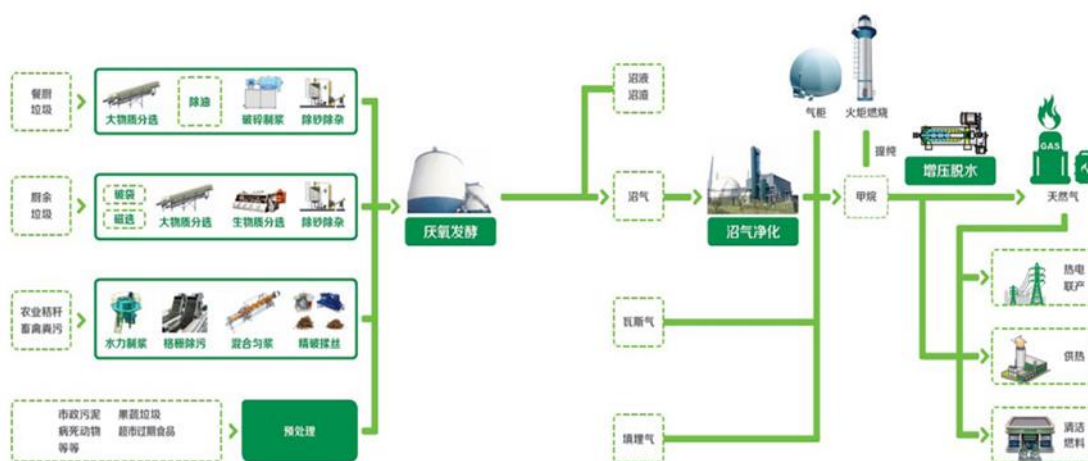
餐厨垃圾

大物质分选
除油
破碎制浆
除砂除杂

厨余垃圾

破袋
磁选
大物质分选
生物质分选
除砂除杂

农业秸秆畜禽粪污

水力制浆
格栅除污
混合匀浆
精破揉丝

市政污泥
病死动物
等等
果蔬垃圾
超市过期食品

预处理

厌氧发酵

沼液
沼渣

沼气

沼气净化

瓦斯气

填埋气

气柜

火炬燃烧

提纯

甲烷

增压脱水

GAS

天然气

热电联产

供热

清洁燃料